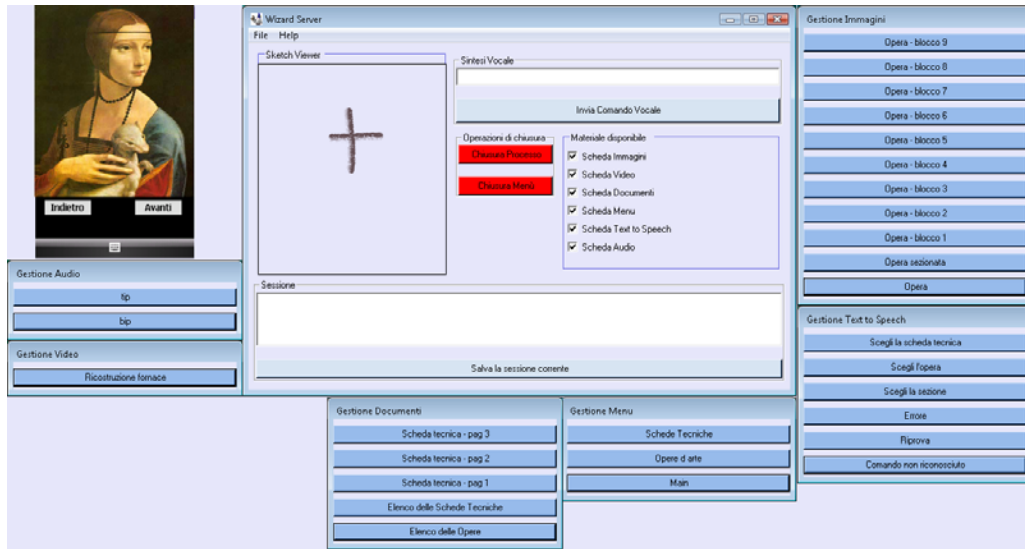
Indietro
Avanti

Gestione Audio
tip
bip

Gestione Video
Ricostruzione fornace

Wizard Server
File Help
Sketch Viewer
Sintesi Vocale
Invia Comando Vocale
Operazioni di chiusura
Chiusura Processo
Chiusura Menù
Materiale disponibile
Scheda Immagini
Scheda Video
Scheda Documenti
Scheda Menu
Scheda Text to Speech
Scheda Audio
Sessione
Salva la sessione corrente

Gestione Immagini
Opera - blocco 9
Opera - blocco 8
Opera - blocco 7
Opera - blocco 6
Opera - blocco 5
Opera - blocco 4
Opera - blocco 3
Opera - blocco 2
Opera - blocco 1
Opera sezionata
Opera

Gestione Text to Speech
Scegli la scheda tecnica
Scegli l'opera
Scegli la sezione
Errore
Riprova
Comando non riconosciuto

Gestione Documenti
Scheda tecnica - pag 3
Scheda tecnica - pag 2
Scheda tecnica - pag 1
Elenco delle Schede Tecniche
Elenco delle Opere

Gestione Menu
Schede Tecniche
Opere d'arte
Main